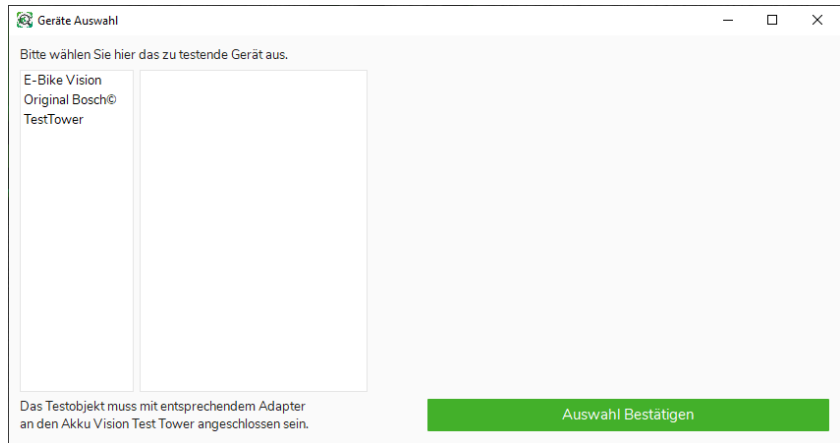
Geräte Auswahl

Bitte wählen Sie hier das zu testende Gerät aus.

E-Bike Vision
Original Bosch©
TestTower

Das Testobjekt muss mit entsprechendem Adapter an den Akku Vision Test Tower angeschlossen sein.

Auswahl Bestätigen